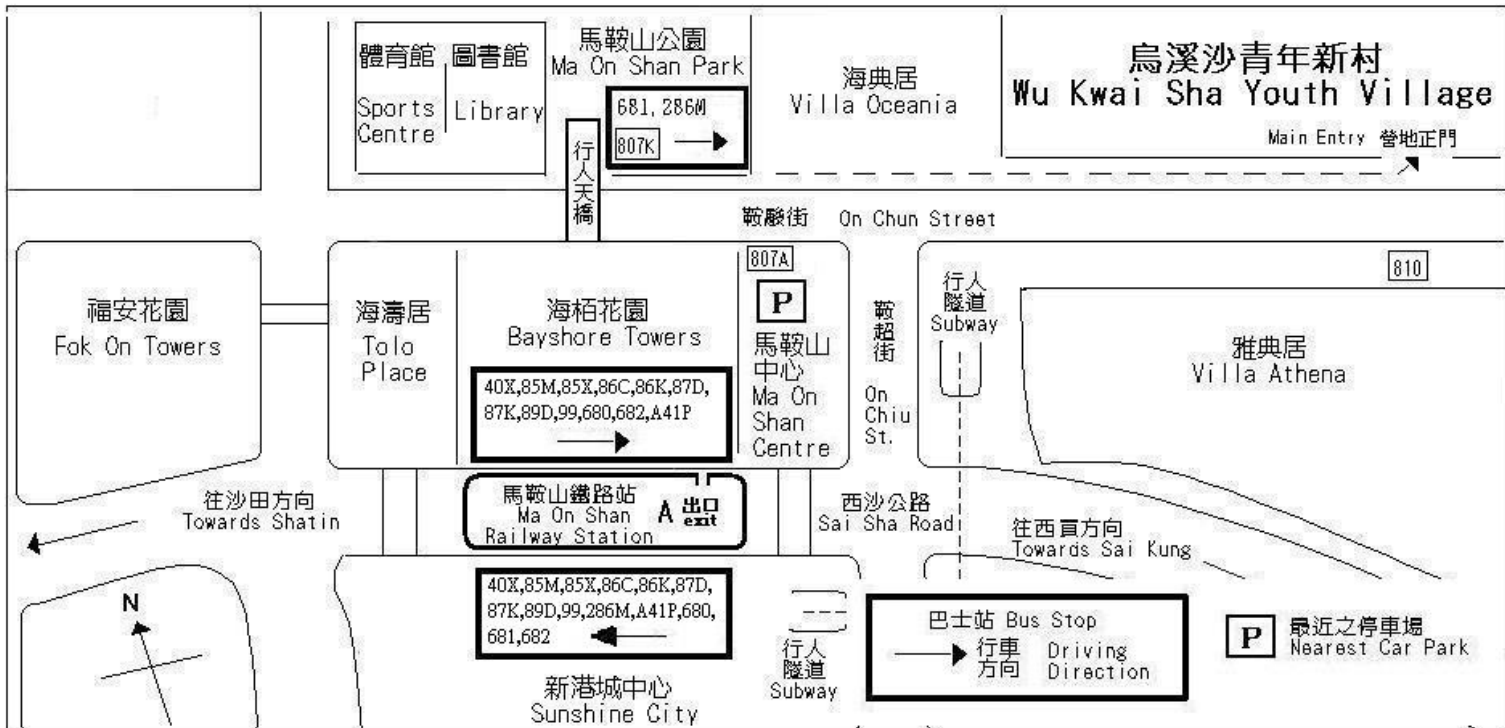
體育館 圖書館
Sports Centre Library

馬鞍山公園
Ma On Shan Park
681, 286M
807K

海典居
Villa Oceania

烏溪沙青年新村
Wu Kwai Sha Youth Village
Main Entry 營地正門

行人天橋

鞍駿街 On Chun Street

807A

810

福安花園
Fok On Towers

海濤居
Tolo Place

海栢花園
Bayshore Towers
40X,85M,85X,86C,86K,87D,87K,89D,99,680,682,A41P

P
馬鞍山中心
Ma On Shan Centre

鞍超街
On Chiu St.

行人隧道
Subway

雅典居
Villa Athena

往沙田方向
Towards Shatin

馬鞍山鐵路站
Ma On Shan Railway Station
A 出口 exit

西沙公路
Sai Sha Road

往西貢方向
Towards Sai Kung

N

40X,85M,85X,86C,86K,87D,87K,89D,99,286M,A41P,680,681,682

新港城中心
Sunshine City

行人隧道
Subway

巴士站 Bus Stop
行車方向 Driving Direction

P
最近之停車場
Nearest Car Park